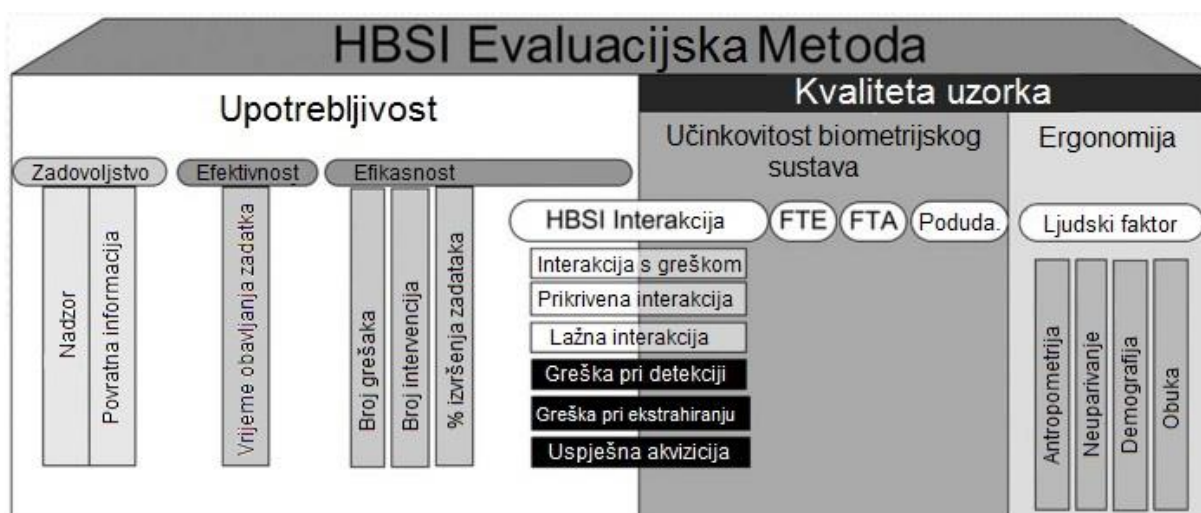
HBSI Evaluacijska Metoda

Upotrebljivost

Kvaliteta uzorka

Učinkovitost biometrijskog sustava

Ergonomija

Zadovoljstvo

Efektivnost

Efikasnost

Nadzor

Povratna informacija

Vrijeme obavljanja zadatka

Broj grešaka

Broj intervencija

% izvršenja zadataka

HBSI Interakcija

FTE

FTA

Poduda.

Interakcija s greškom

Prikrivena interakcija

Lažna interakcija

Greška pri detekciji

Greška pri ekstrahiranju

Uspješna akvizicija

Ljudski faktor

Antropometrija

Neuparivanje

Demografija

Obuka